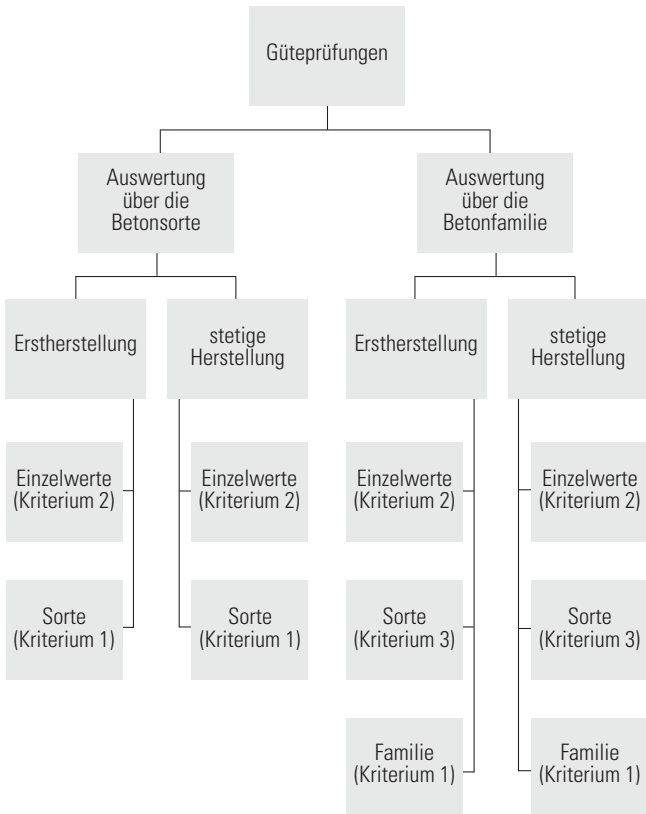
Güteprüfungen

Auswertung über die Betonsorte

Auswertung über die Betonfamilie

Erstherstellung

stetige Herstellung

Erstherstellung

stetige Herstellung

Einzelwerte (Kriterium 2)

Einzelwerte (Kriterium 2)

Einzelwerte (Kriterium 2)

Einzelwerte (Kriterium 2)

Sorte (Kriterium 1)

Sorte (Kriterium 1)

Sorte (Kriterium 3)

Sorte (Kriterium 3)

Familie (Kriterium 1)

Familie (Kriterium 1)